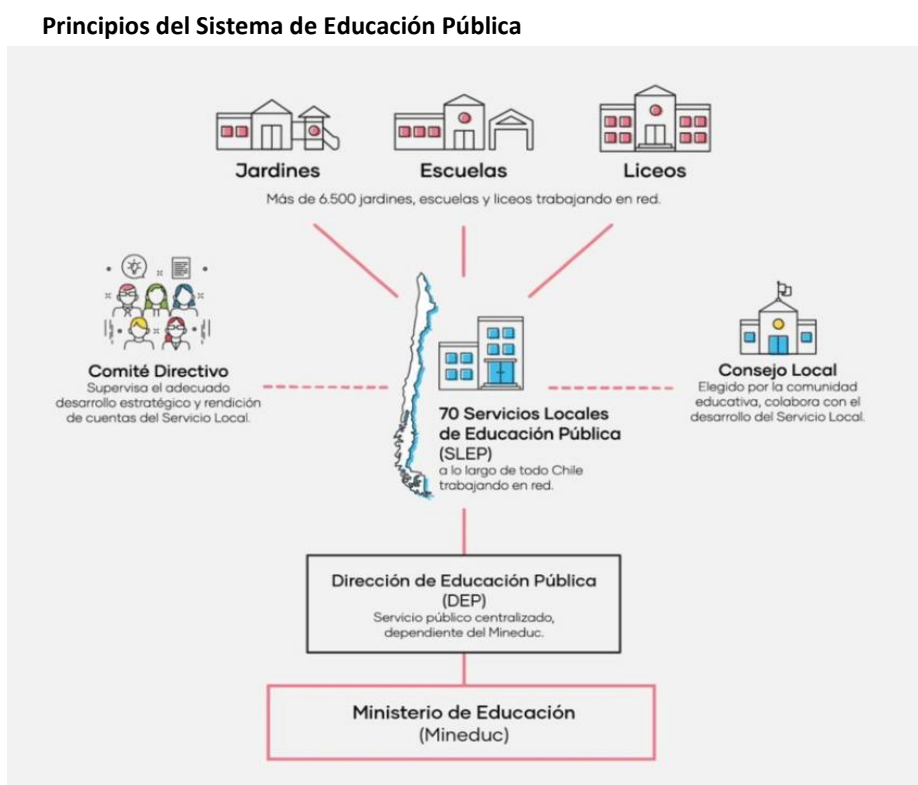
Principios del Sistema de Educación Pública

Jardines

Escuelas

Liceos

Más de 6.500 jardines, escuelas y liceos trabajando en red.

Comité Directivo
Supervisa el adecuado desarrollo estratégico y rendición de cuentas del Servicio Local.

70 Servicios Locales de Educación Pública (SLEP)
a lo largo de todo Chile trabajando en red.

Consejo Local
Elegido por la comunidad educativa, colabora con el desarrollo del Servicio Local.

Dirección de Educación Pública (DEP)
Servicio público centralizado, dependiente del Mineduc.

Ministerio de Educación (Mineduc)